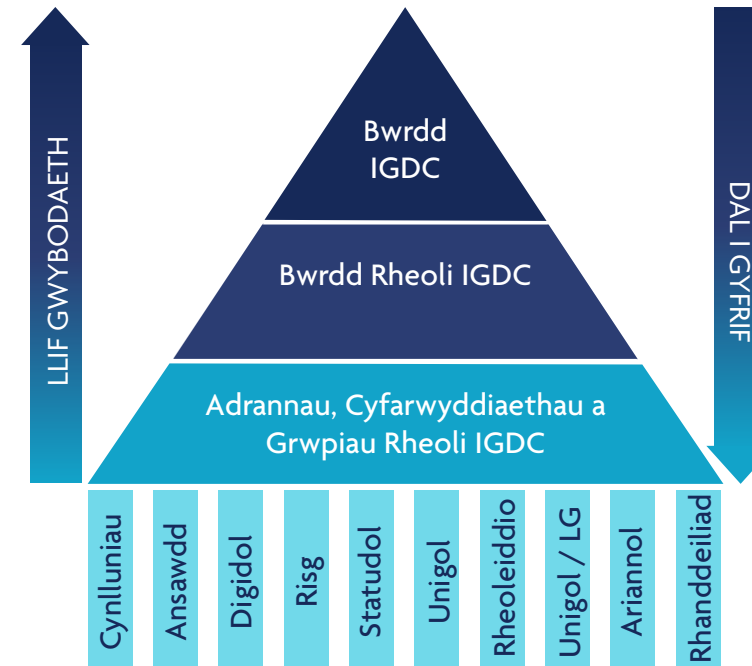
LLIF GWYBODAETH

Bwrdd IGDC

Bwrdd Rheoli IGDC

Adrannau, Cyfarwyddiaethau a Grwpiau Rheoli IGDC

DAL I GYFRIF

Cynlluniau
Ansawdd
Digidol
Risg
Statudol
Unigol
Rheoleiddio
Unigol / LG
Ariannol
Rhanddeiliad